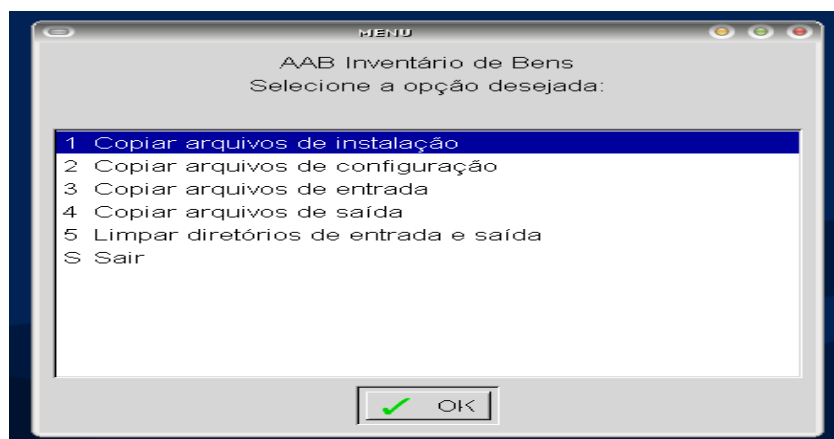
MENU

AAB Inventário de Bens
Selecione a opção desejada:

1 Copiar arquivos de instalação
2 Copiar arquivos de configuração
3 Copiar arquivos de entrada
4 Copiar arquivos de saída
5 Limpar diretórios de entrada e saída
S Sair

OK